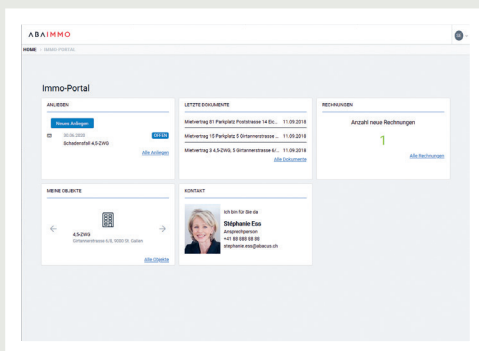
ABAIMMO

HOME > IMMO PORTAL

Immo-Portal

ANLIEGEN

Neues Anliegen

00.06.2020 OFFEN
Schadenfall 4.5-ZWG

Alle Anliegen

LETZTE DOKUMENTE

Mietvertrag 01 Parkplatz Poststrasse 14 Bic... 11.09.2018

Mietvertrag 15 Parkplatz 5 Girtannerstrasse ... 11.09.2018

Mietvertrag 3 4.5-ZWG, 5 Girtannerstrasse 6/... 11.09.2018

Alle Dokumente

RECHNUNGEN

Anzahl neue Rechnungen

1

Alle Rechnungen

MEINE OBJEKTE

4.5-ZWG
Girtannerstrasse 6/8, 9000 St. Gallen

Alle Objekte

KONTAKT

Ich bin für Sie da

Stéphanie Ess
Ansprechperson
+41 00 000 00 00
stephanie.ess@abacus.ch